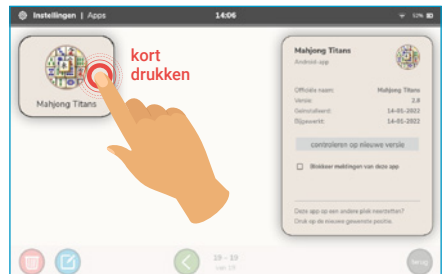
Instellingen | Apps
14:06
57%

kort drukken

Mahjong Titans

Mahjong Titans
Android app

Officiële naam: Mahjong Titans
Versie: 2.6
Geïnstalleerd: 14-01-2022
Bijgewerkt: 14-01-2022

controleren op nieuwe versie

Blokkeer meldingen van deze app

Deze app op een andere plek neerzetten?
Druk op de nieuwe gewenste positie.

19 - 19
van 17

terug